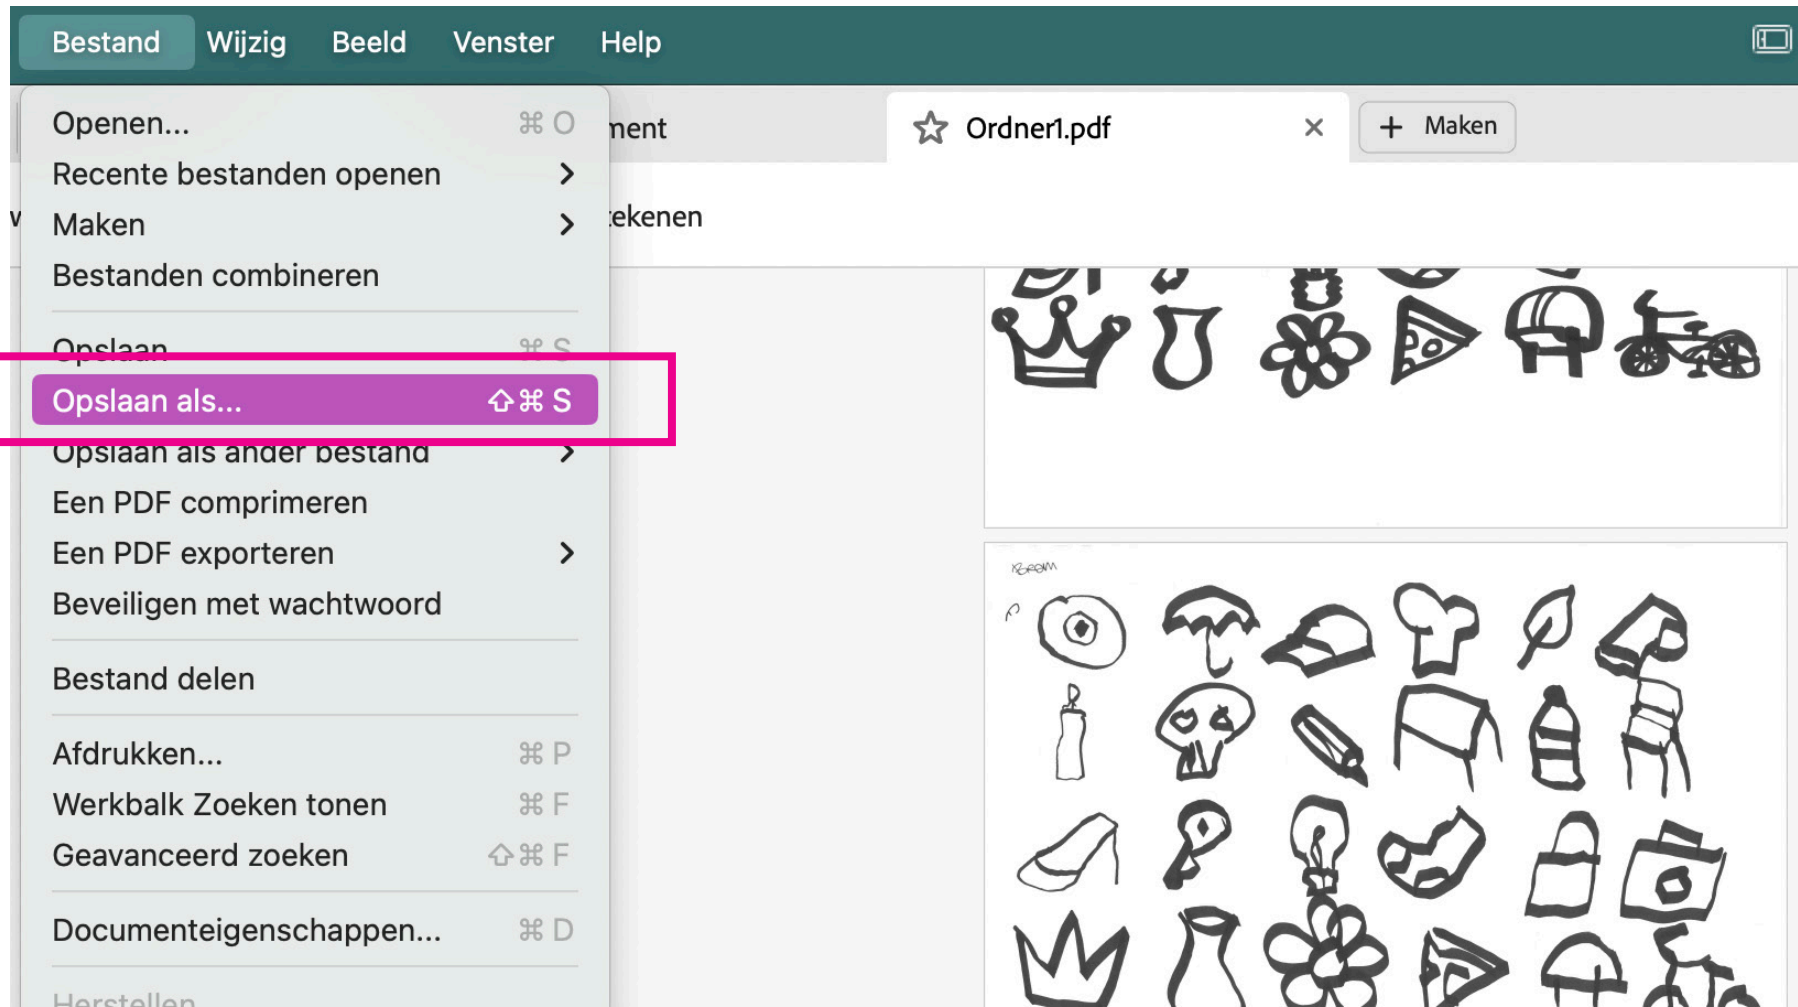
Bestand Wijzig Beeld Venster Help

Openen... ⌘ O
Recente bestanden openen >
Maken >
Bestanden combineren

Opslaan ⌘ S
Opslaan als... ⇧⌘ S
Opslaan als ander bestand >
Een PDF comprimeren
Een PDF exporteren >
Beveiligen met wachtwoord

Bestand delen

Afdrukken... ⌘ P
Werkbalk Zoeken tonen ⌘ F
Geavanceerd zoeken ⇧⌘ F

Documenteigenschappen... ⌘ D

Herstellen

ment

Ordner1.pdf ×

+ Maken

ekenen